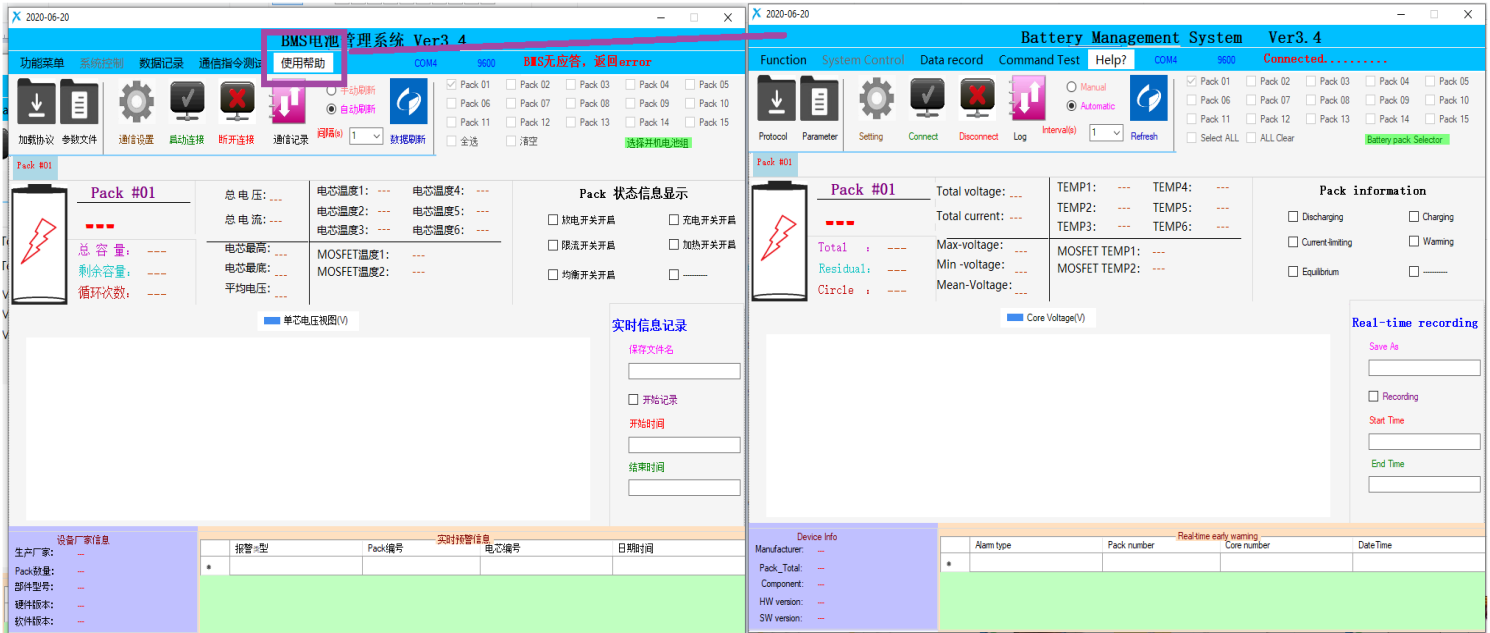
2020-06-20

BMS电池管理系统 Ver3.4

功能菜单 系统控制 数据记录 通信指令测试 使用帮助 COM4 9600 BMS无应答，返回error

加载协议 参数文件 通信设置 自动连接 断开连接 通信记录 手动刷新 自动刷新 间隔(s) 1 数据刷新

Pack 01 Pack 02 Pack 03 Pack 04 Pack 05
Pack 06 Pack 07 Pack 08 Pack 09 Pack 10
Pack 11 Pack 12 Pack 13 Pack 14 Pack 15
全选 清空 选择并机电池组

Pack #01

Pack #01
---
总 容 量: ---
剩余容量: ---
循环次数: ---

总 电 压: ---
总 电 流: ---
电芯最高: ---
电芯最底: ---
平均电压: ---

电芯温度1: --- 电芯温度4: ---
电芯温度2: --- 电芯温度5: ---
电芯温度3: --- 电芯温度6: ---
MOSFET温度1: ---
MOSFET温度2: ---

Pack 状态信息显示
放电开关开启 充电开关开启
限流开关开启 加热开关开启
均衡开关开启 --------

单芯电压视图(V)

实时信息记录
保存文件名
开始记录
开始时间
结束时间

设备厂家信息
生产厂家: --
Pack数量: --
部件型号: --
硬件版本: --
软件版本: --

实时预警信息
| | 报警类型 | Pack编号 | 电芯编号 | 日期时间 |
|---|---|---|---|---|
| * | | | | |

2020-06-20

Battery Management System Ver3.4

Function System Control Data record Command Test Help? COM4 9600 Connected..........

Protocol Parameter Setting Connect Disconnect Log Manual Automatic Interval(s) 1 Refresh

Pack 01 Pack 02 Pack 03 Pack 04 Pack 05
Pack 06 Pack 07 Pack 08 Pack 09 Pack 10
Pack 11 Pack 12 Pack 13 Pack 14 Pack 15
Select ALL ALL Clear Battery pack Selector

Pack #01

Pack #01
---
Total : ---
Residual: ---
Circle : ---

Total voltage: ---
Total current: ---
Max-voltage: ---
Min -voltage: ---
Mean-Voltage: ---

TEMP1: --- TEMP4: ---
TEMP2: --- TEMP5: ---
TEMP3: --- TEMP6: ---
MOSFET TEMP1: ---
MOSFET TEMP2: ---

Pack information
Discharging Charging
Current-limiting Warning
Equilibrium --------

Core Voltage(V)

Real-time recording
Save As
Recording
Start Time
End Time

Device Info
Manufacturer: --
Pack_Total: --
Component: --
HW version: --
SW version: --

Real-time early warning
| | Alarm type | Pack number | Core number | DateTime |
|---|---|---|---|---|
| * | | | | |